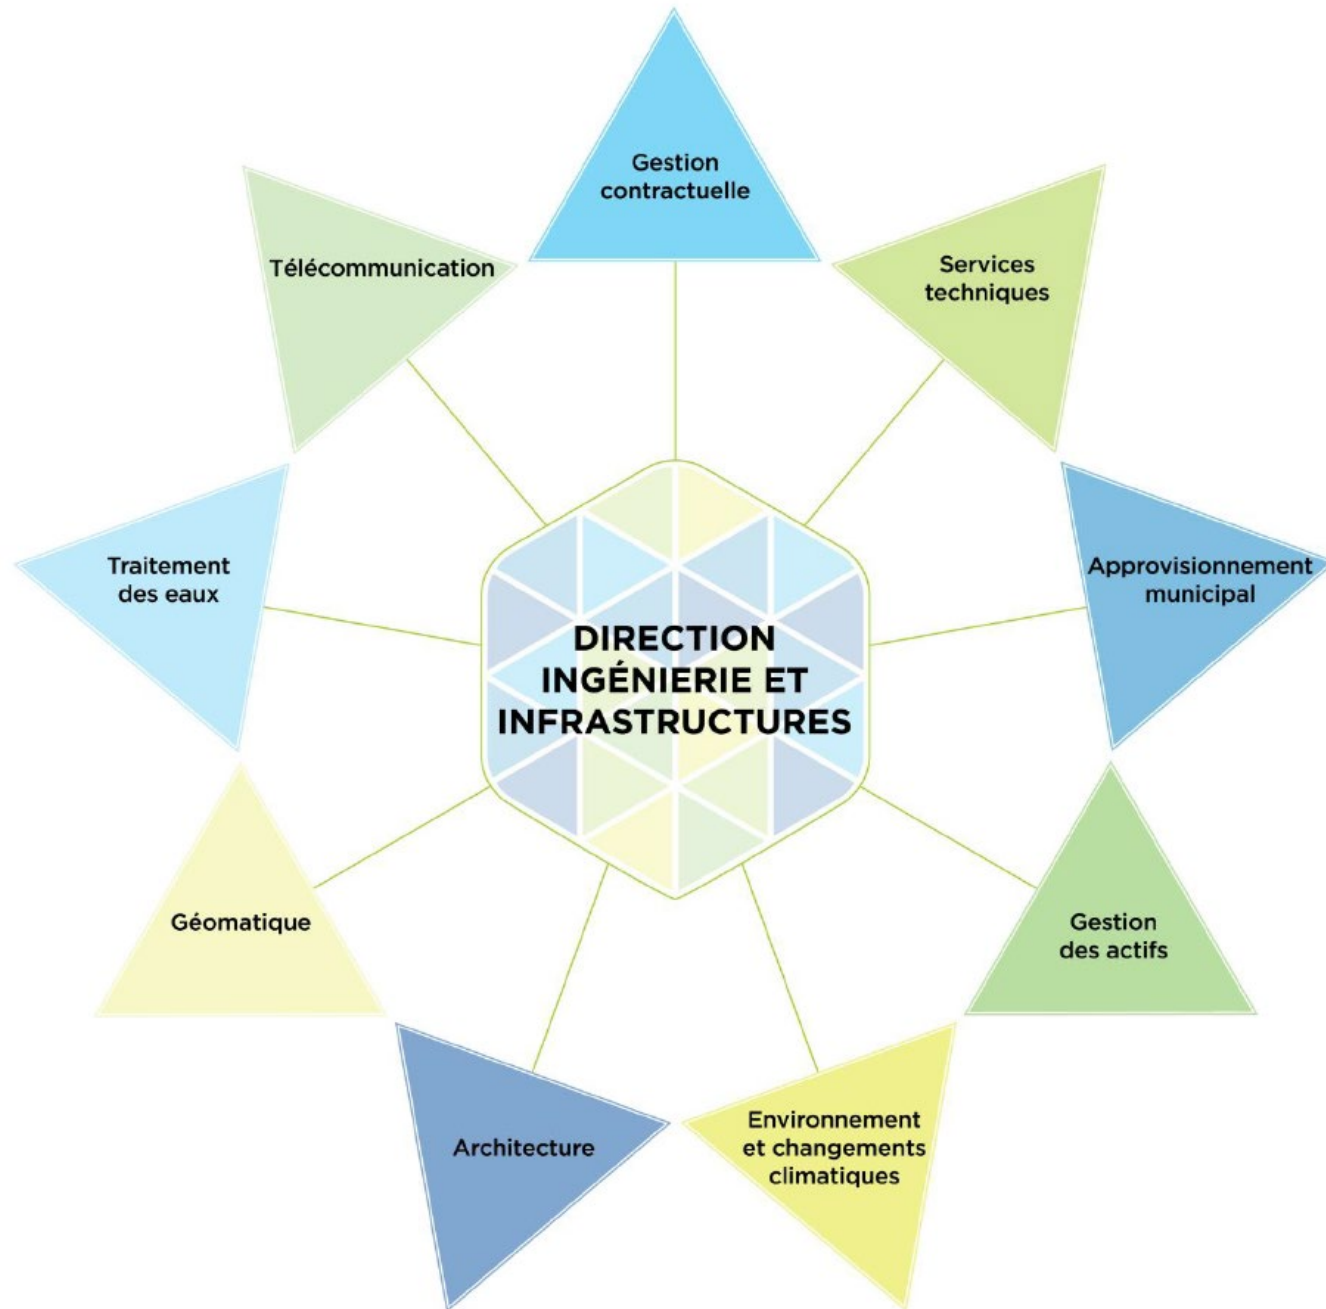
Gestion contractuelle

Services techniques

Approvisionnement municipal

Gestion des actifs

Environnement et changements climatiques

Architecture

Géomatique

Traitement des eaux

Télécommunication

DIRECTION INGÉNIERIE ET INFRASTRUCTURES